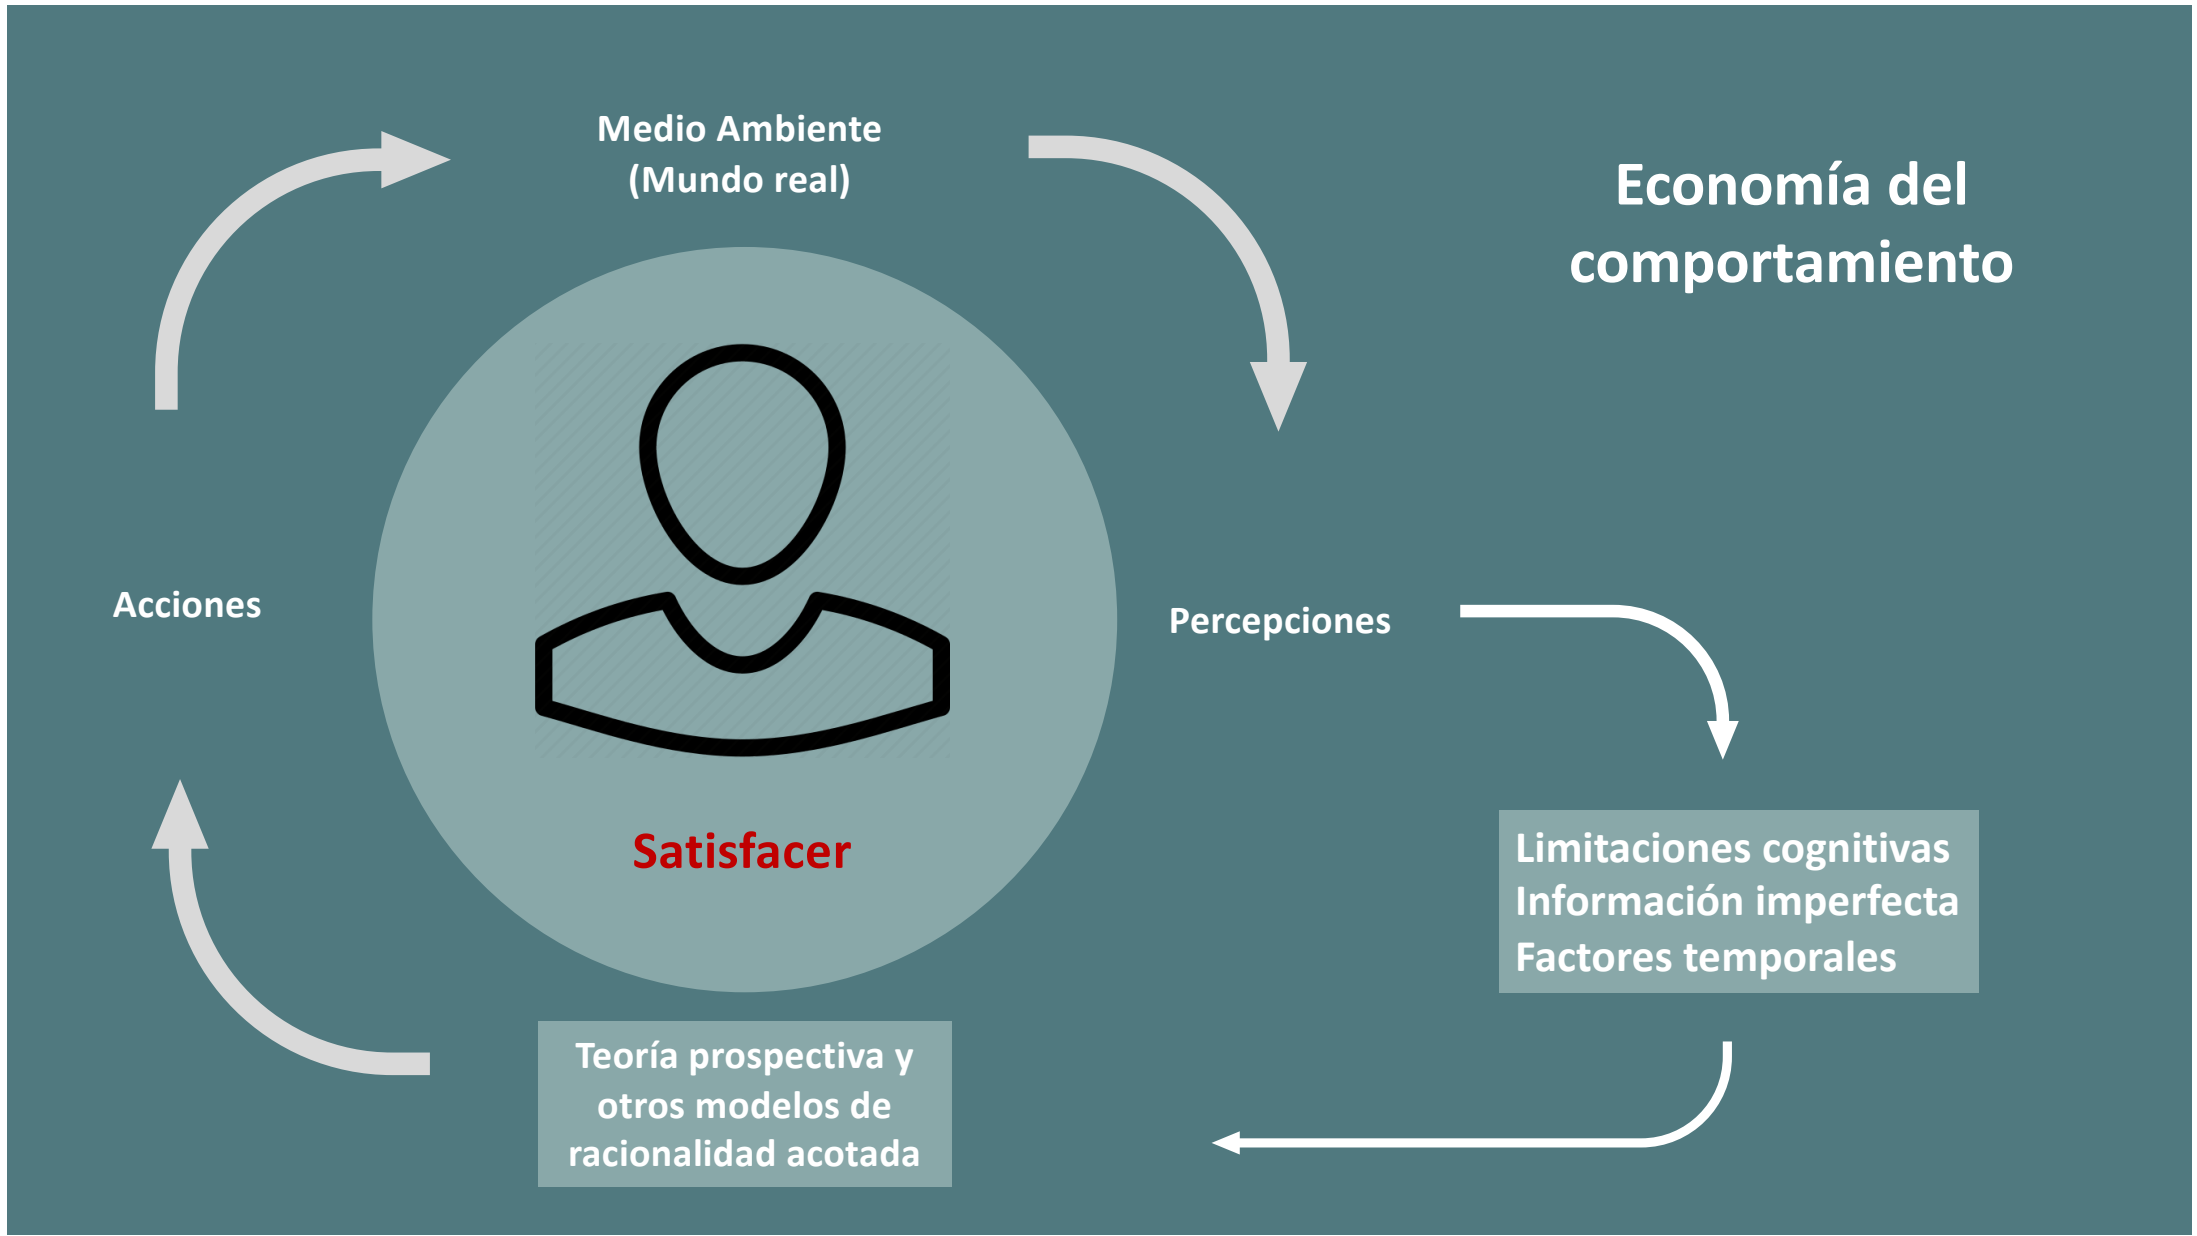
Medio Ambiente
(Mundo real)

Economía del comportamiento

Acciones

Percepciones

Satisfacer

Limitaciones cognitivas
Información imperfecta
Factores temporales

Teoría prospectiva y otros modelos de racionalidad acotada